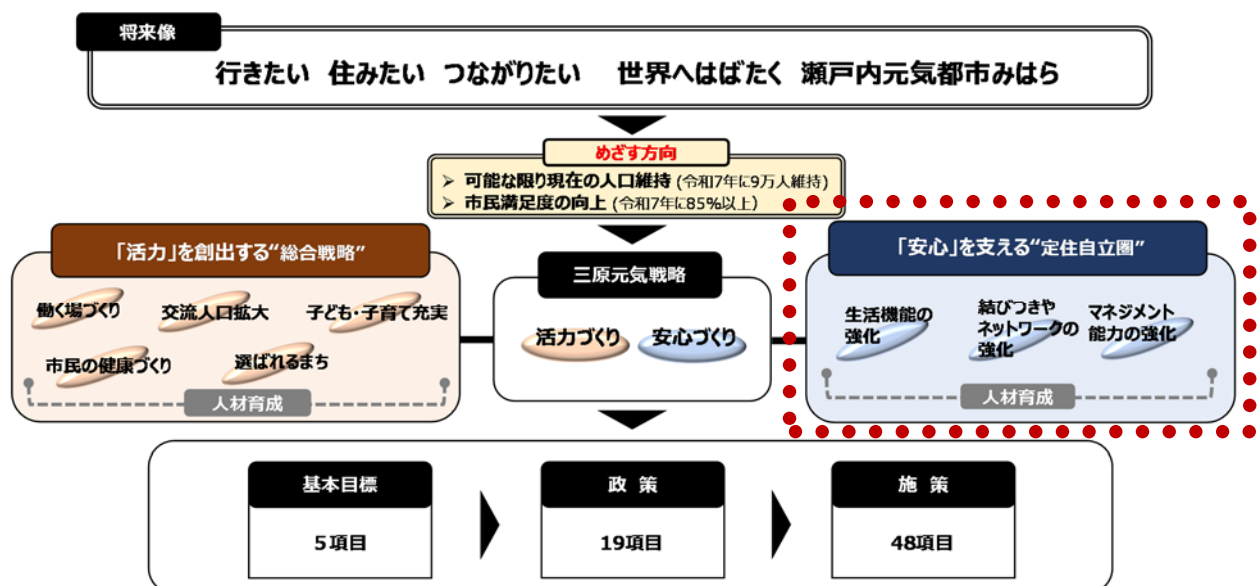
将来像

行きたい　住みたい　つながりたい　　世界へはばたく　瀬戸内元気都市みはら

めざす方向

➢ 可能な限り現在の人口維持 (令和7年に9万人維持)
➢ 市民満足度の向上 (令和7年に85%以上)

「活力」を創出する"総合戦略"

働く場づくり

交流人口拡大

子ども・子育て充実

市民の健康づくり

選ばれるまち

人材育成

三原元気戦略

活力づくり

安心づくり

「安心」を支える"定住自立圏"

生活機能の強化

結びつきやネットワークの強化

マネジメント能力の強化

人材育成

基本目標

5項目

政　策

19項目

施　策

48項目